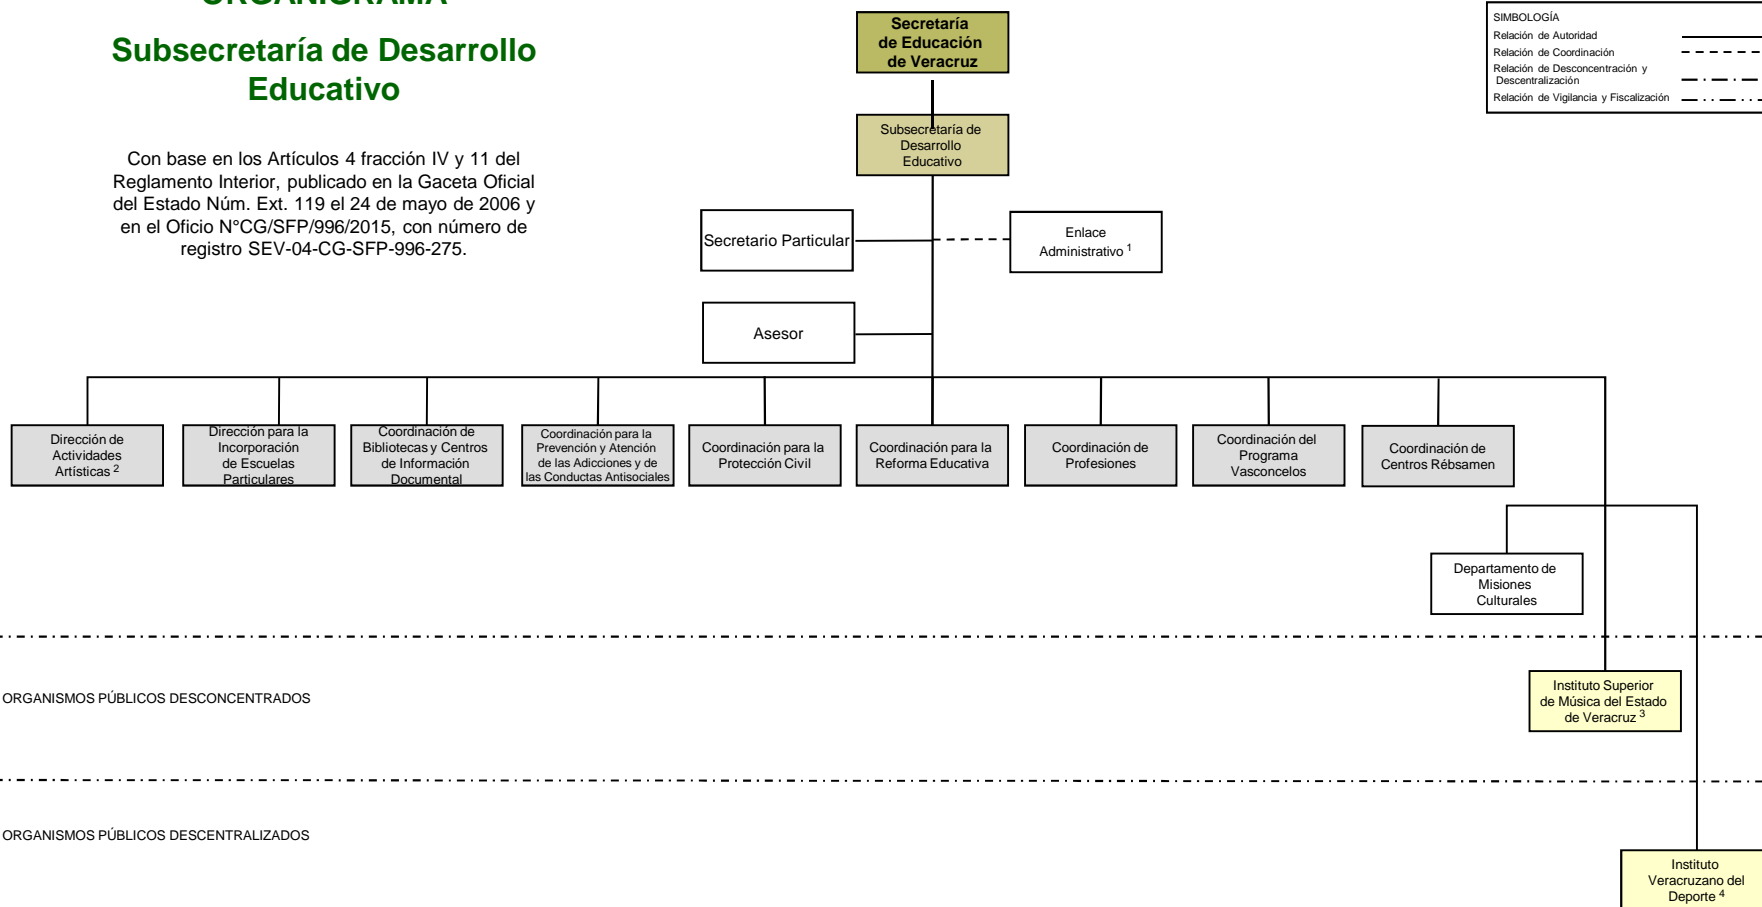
ORGANIGRAMA

Subsecretaría de Desarrollo Educativo

Con base en los Artículos 4 fracción IV y 11 del Reglamento Interior, publicado en la Gaceta Oficial del Estado Núm. Ext. 119 el 24 de mayo de 2006 y en el Oficio N°CG/SFP/996/2015, con número de registro SEV-04-CG-SFP-996-275.

SIMBOLOGÍA
Relación de Autoridad
Relación de Coordinación
Relación de Desconcentración y Descentralización
Relación de Vigilancia y Fiscalización

Secretaría de Educación de Veracruz

Subsecretaría de Desarrollo Educativo

Secretario Particular

Enlace Administrativo $^1$

Asesor

Dirección de Actividades Artísticas $^2$

Dirección para la Incorporación de Escuelas Particulares

Coordinación de Bibliotecas y Centros de Información Documental

Coordinación para la Prevención y Atención de las Adicciones y de las Conductas Antisociales

Coordinación para la Protección Civil

Coordinación para la Reforma Educativa

Coordinación de Profesiones

Coordinación del Programa Vasconcelos

Coordinación de Centros Rébsamen

Departamento de Misiones Culturales

ORGANISMOS PÚBLICOS DESCONCENTRADOS

Instituto Superior de Música del Estado de Veracruz $^3$

ORGANISMOS PÚBLICOS DESCENTRALIZADOS

Instituto Veracruzano del Deporte $^4$